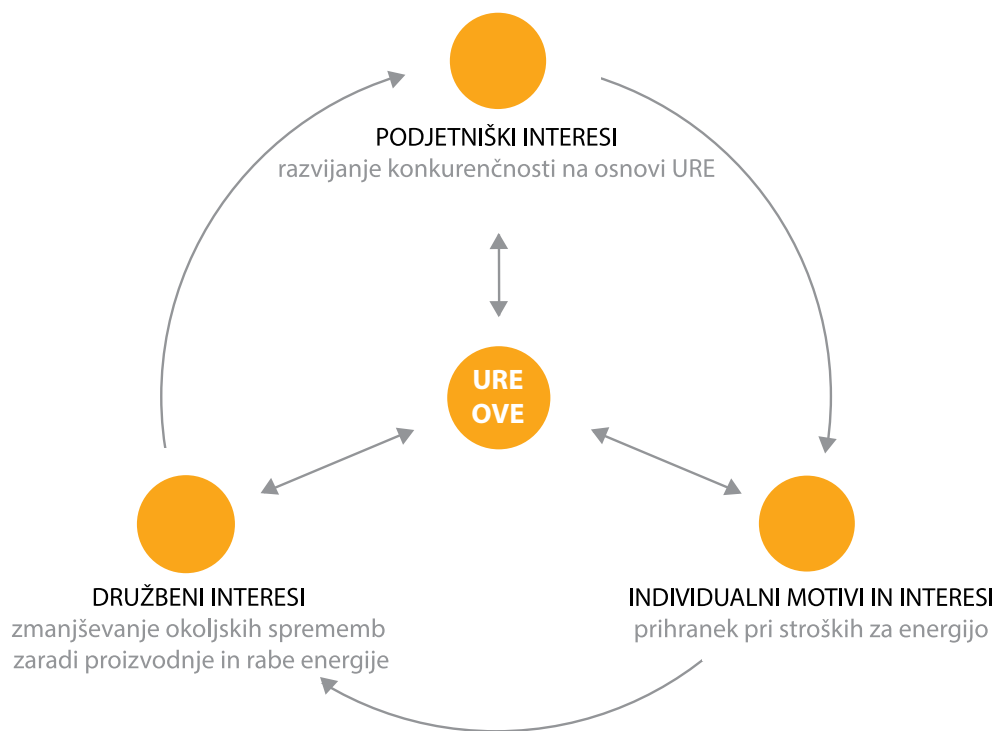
PODJETNIŠKI INTERESI
razvijanje konkurenčnosti na osnovi URE

URE
OVE

DRUŽBENI INTERESI
zmanjševanje okoljskih sprememb zaradi proizvodnje in rabe energije

INDIVIDUALNI MOTIVI IN INTERESI
prihranek pri stroških za energijo